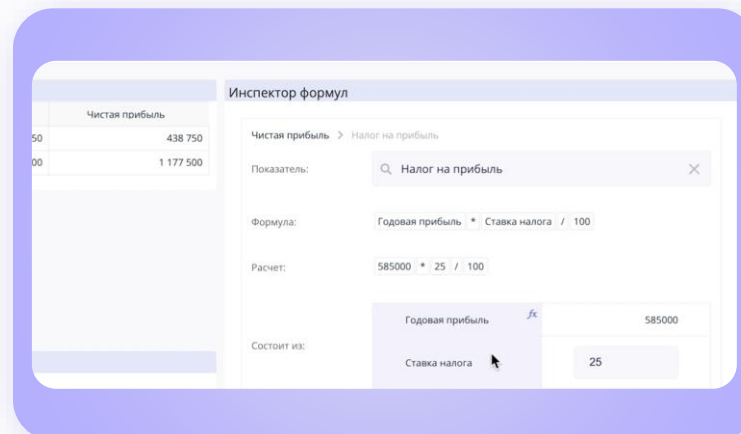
| | Чистая прибыль |
|---|---|
| 50 | 438 750 |
| 00 | 1 177 500 |

Инспектор формул

Чистая прибыль > Налог на прибыль

Показатель: Налог на прибыль

Формула: Годовая прибыль * Ставка налога / 100

Расчет: 585000 * 25 / 100

Состоит из:

| | |
|---|---|
| Годовая прибыль $fx$ | 585000 |
| Ставка налога | 25 |